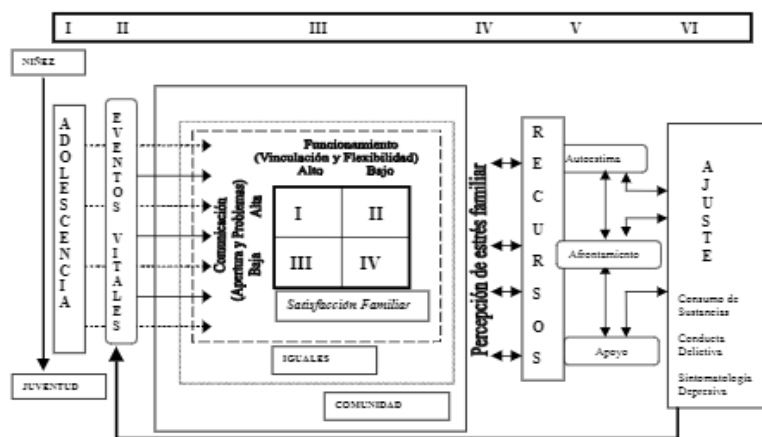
I II III IV V VI

NIÑEZ

ADOLESCENCIA

EVENTOS VITALES

Funcionamiento (Vinculación y Flexibilidad)
Alto Bajo

Comunicación (Apertura y Problemas)
Alta
Baja

| I | II |
|---|---|
| III | IV |

Satisfacción Familiar

IGUALES

COMUNIDAD

Percepción de estrés familiar

RECURSOS

Autoestima

Afrontamiento

Apoyo

AJUSTE

Consumo de Sustancias

Conducta Delictiva

Sintomatología Depresiva

JUVENTUD